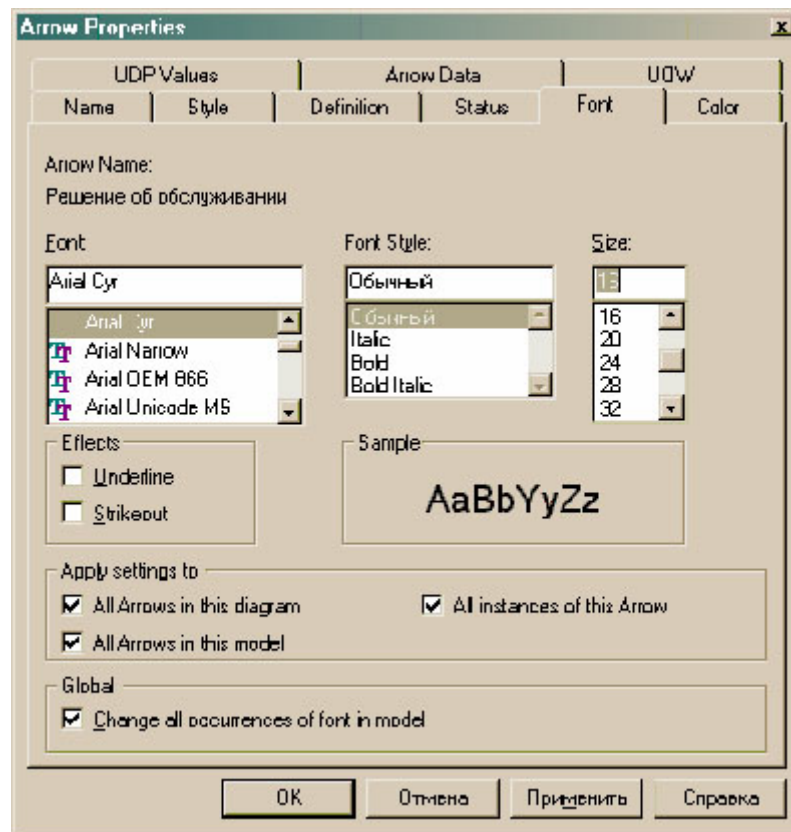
Arrow Properties

x

UDP Values

Arrow Data

UOW

Name

Style

Definition

Status

Font

Color

Arrow Name:

Решение об обслуживании

Font

Arial Cyr

Arial Cyr

Arial Narrow

Arial OEM 866

Arial Unicode MS

Font Style:

Обычный

Обычный

Italic

Bold

Bold Italic

Size:

13

16

20

24

28

32

Effects

Underline

Strikeout

Sample

AaBbYyZz

Apply settings to

All Arrows in this diagram

All instances of this Arrow

All Arrows in this model

Global

Change all occurrences of font in model

OK

Отмена

Применить

Справка